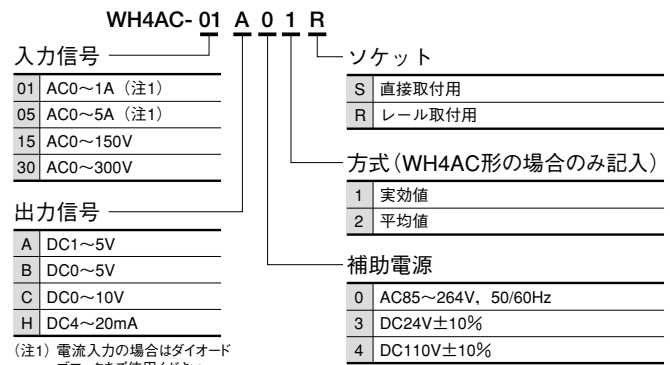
WH4AC- 01 A 0 1 R

入力信号

| 01 | AC0～1A（注1） |
|---|---|
| 05 | AC0～5A（注1） |
| 15 | AC0～150V |
| 30 | AC0～300V |

出力信号

| A | DC1～5V |
|---|---|
| B | DC0～5V |
| C | DC0～10V |
| H | DC4～20mA |

（注1）電流入力の場合はダイオード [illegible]

ソケット

| S | 直接取付用 |
|---|---|
| R | レール取付用 |

方式（WH4AC形の場合のみ記入）

| 1 | 実効値 |
|---|---|
| 2 | 平均値 |

補助電源

| 0 | AC85～264V，50/60Hz |
|---|---|
| 3 | DC24V±10％ |
| 4 | DC110V±10％ |